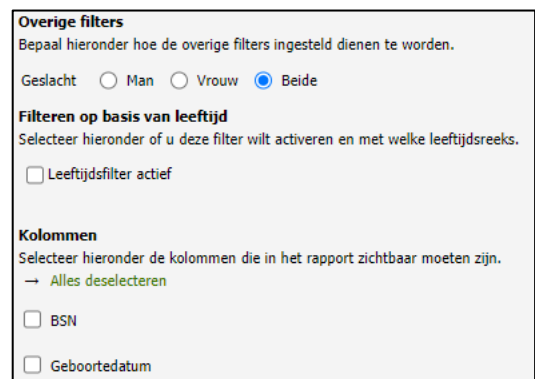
**Overige filters**
Bepaal hieronder hoe de overige filters ingesteld dienen te worden.

Geslacht Man Vrouw Beide

**Filteren op basis van leeftijd**
Selecteer hieronder of u deze filter wilt activeren en met welke leeftijdsreeks.

Leeftijdsfilter actief

**Kolommen**
Selecteer hieronder de kolommen die in het rapport zichtbaar moeten zijn.

→ Alles deselecteren

BSN

Geboortedatum